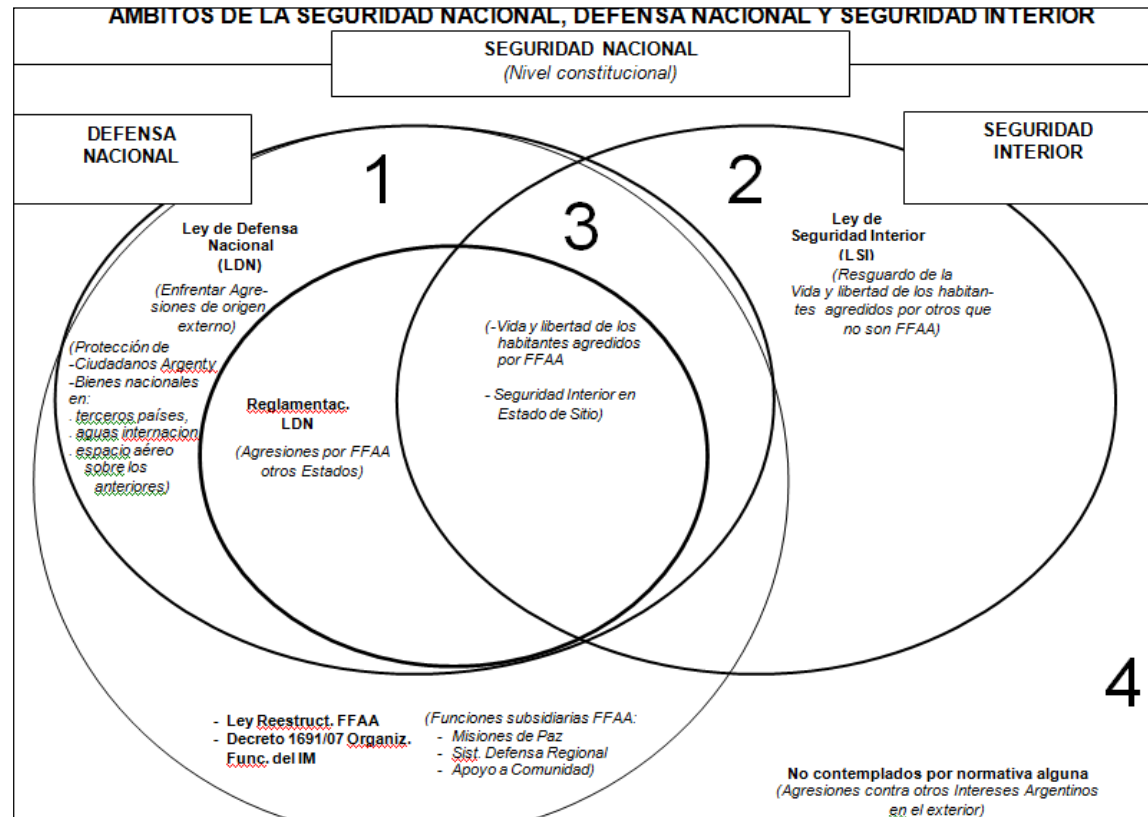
AMBITOS DE LA SEGURIDAD NACIONAL, DEFENSA NACIONAL Y SEGURIDAD INTERIOR

SEGURIDAD NACIONAL
(Nivel constitucional)

DEFENSA NACIONAL

SEGURIDAD INTERIOR

1

2

3

Ley de Defensa Nacional (LDN)

(Enfrentar Agresiones de origen externo)

(Protección de
-Ciudadanos Argenty
-Bienes nacionales en:
. terceros países,
. aguas internacion
. espacio aéreo sobre los anteriores)

Reglamentac. LDN

(Agresiones por FFAA otros Estados)

(-Vida y libertad de los habitantes agredidos por FFAA

- Seguridad Interior en Estado de Sitio)

Ley de Seguridad Interior (LSI)

(Resguardo de la Vida y libertad de los habitantes agredidos por otros que no son FFAA)

4

- Ley Reestruct. FFAA
- Decreto 1691/07 Organiz. Func. del IM

(Funciones subsidiarias FFAA:
- Misiones de Paz
- Sist. Defensa Regional
- Apoyo a Comunidad)

No contemplados por normativa alguna
(Agresiones contra otros Intereses Argentinos en el exterior)